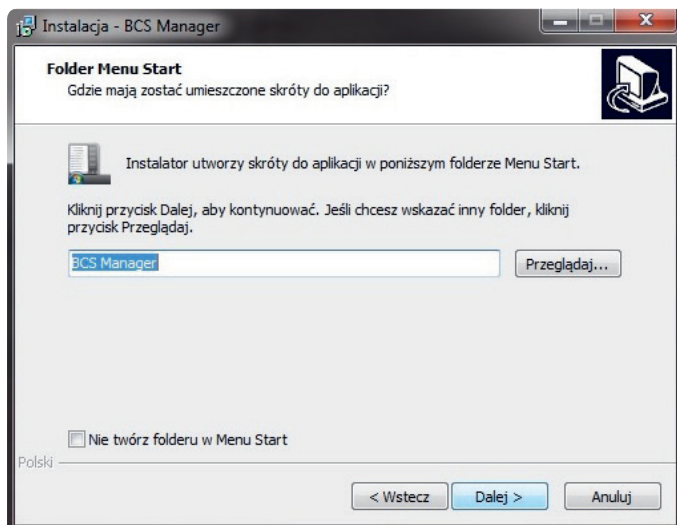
Instalacja - BCS Manager

Folder Menu Start
Gdzie mają zostać umieszczone skróty do aplikacji?

Instalator utworzy skróty do aplikacji w poniższym folderze Menu Start.

Kliknij przycisk Dalej, aby kontynuować. Jeśli chcesz wskazać inny folder, kliknij przycisk Przeglądaj.

BCS Manager

Przeglądaj...

Nie twórz folderu w Menu Start

Polski

< Wstecz

Dalej >

Anuluj